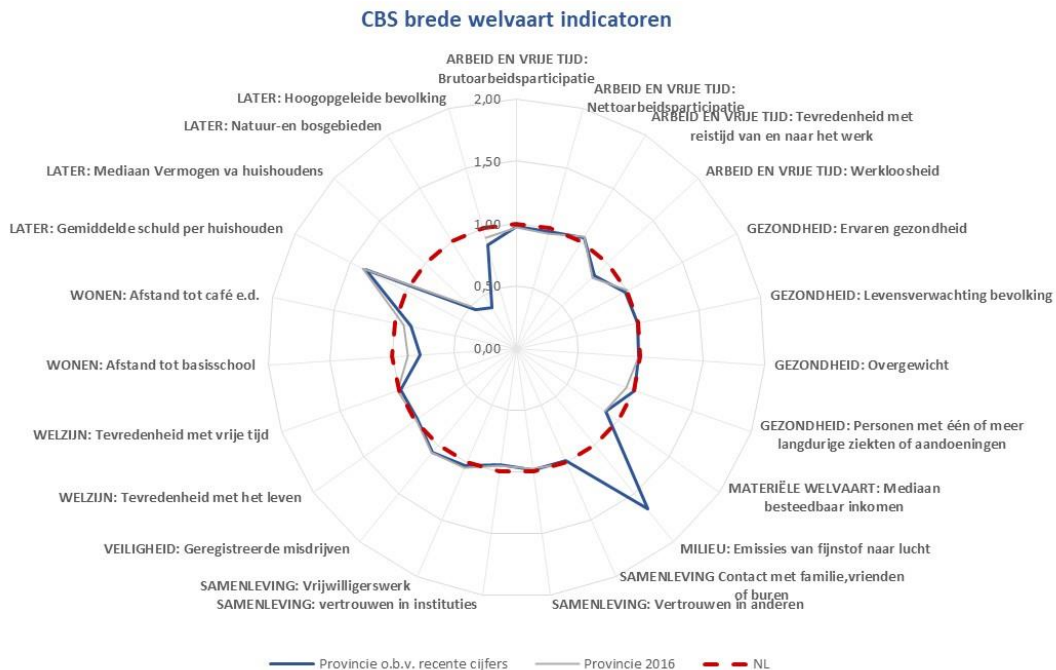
CBS brede welvaart indicatoren

ARBEID EN VRIJE TIJD: Brutoarbeidsparticipatie

ARBEID EN VRIJE TIJD: Nettoarbeidsparticipatie

ARBEID EN VRIJE TIJD: Tevredenheid met reistijd van en naar het werk

ARBEID EN VRIJE TIJD: Werkloosheid

GEZONDHEID: Ervaren gezondheid

GEZONDHEID: Levensverwachting bevolking

GEZONDHEID: Overgewicht

GEZONDHEID: Personen met één of meer langdurige ziekten of aandoeningen

MATERIËLE WELVAART: Mediaan besteedbaar inkomen

MILIEU: Emissies van fijnstof naar lucht

SAMENLEVING Contact met familie,vrienden of buren

SAMENLEVING: Vertrouwen in anderen

SAMENLEVING: vertrouwen in instituties

SAMENLEVING: Vrijwilligerswerk

VEILIGHEID: Geregistreerde misdrijven

WELZIJN: Tevredenheid met het leven

WELZIJN: Tevredenheid met vrije tijd

WONEN: Afstand tot basisschool

WONEN: Afstand tot café e.d.

LATER: Gemiddelde schuld per huishouden

LATER: Mediaan Vermogen va huishoudens

LATER: Natuur-en bosgebieden

LATER: Hoogopgeleide bevolking

2,00
1,50
1,00
0,50
0,00

Provincie o.b.v. recente cijfers
Provincie 2016
NL